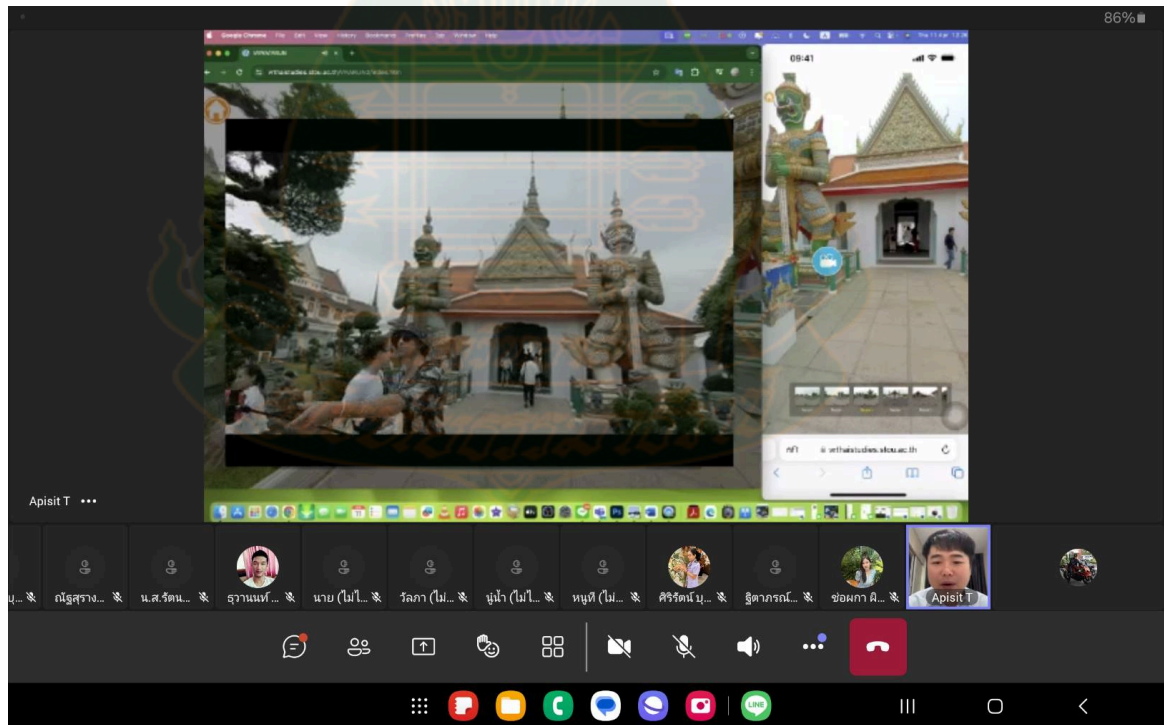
86%

Google Chrome File Edit View History Bookmarks Profiles Tab Window Help

virthaistudies.stou.ac.th

09:41

AA virthaistudies.stou.ac.th

Apisit T •••

บุ... ณัฐสุราง... น.ส.รัตน... ธุวานนท์... นาย (ไม่ไ... วัลภา (ไม่... นุ่นํา (ไม่ไ... หนูที (ไม่... ศิริรัตน์ บุ... ฐิตาภรณ์... ช่อผกา ผิ... Apisit T

LINE